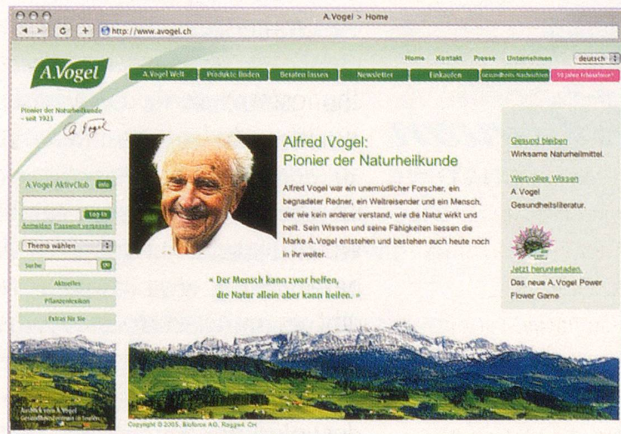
A.Vogel > Home

http://www.avogel.ch

Home Kontakt Presse Unternehmen deutsch

A.Vogel

A.Vogel Welt Produkte finden Beraten lassen Newsletter Einkaufen Gesundheits-Nachschlag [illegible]

Pionier der Naturheilkunde – seit 1923

A. Vogel

A.Vogel AktivClub Info

Log in

Anmelden Passwort vergessen

Thema wählen

Suche Go

Aktuelles

Pflanzenlexikon

Extras für Sie

Alfred Vogel: Pionier der Naturheilkunde

Alfred Vogel war ein unermüdlicher Forscher, ein begnadeter Redner, ein Weltreisender und ein Mensch, der wie kein anderer verstand, wie die Natur wirkt und heilt. Sein Wissen und seine Fähigkeiten liessen die Marke A.Vogel entstehen und bestehen auch heute noch in ihr weiter.

« Der Mensch kann zwar helfen, die Natur allein aber kann heilen. »

Gesund bleiben
Wirksame Naturheilmittel.

Wertvolles Wissen
A.Vogel Gesundheitsliteratur.

Jetzt herunterladen.
Das neue A.Vogel Power Flower Game

Ausblick vom A.Vogel Gesundheitszentrum in Teufen

Copyright © 2005, Bioforce AG, Roggwil, CH